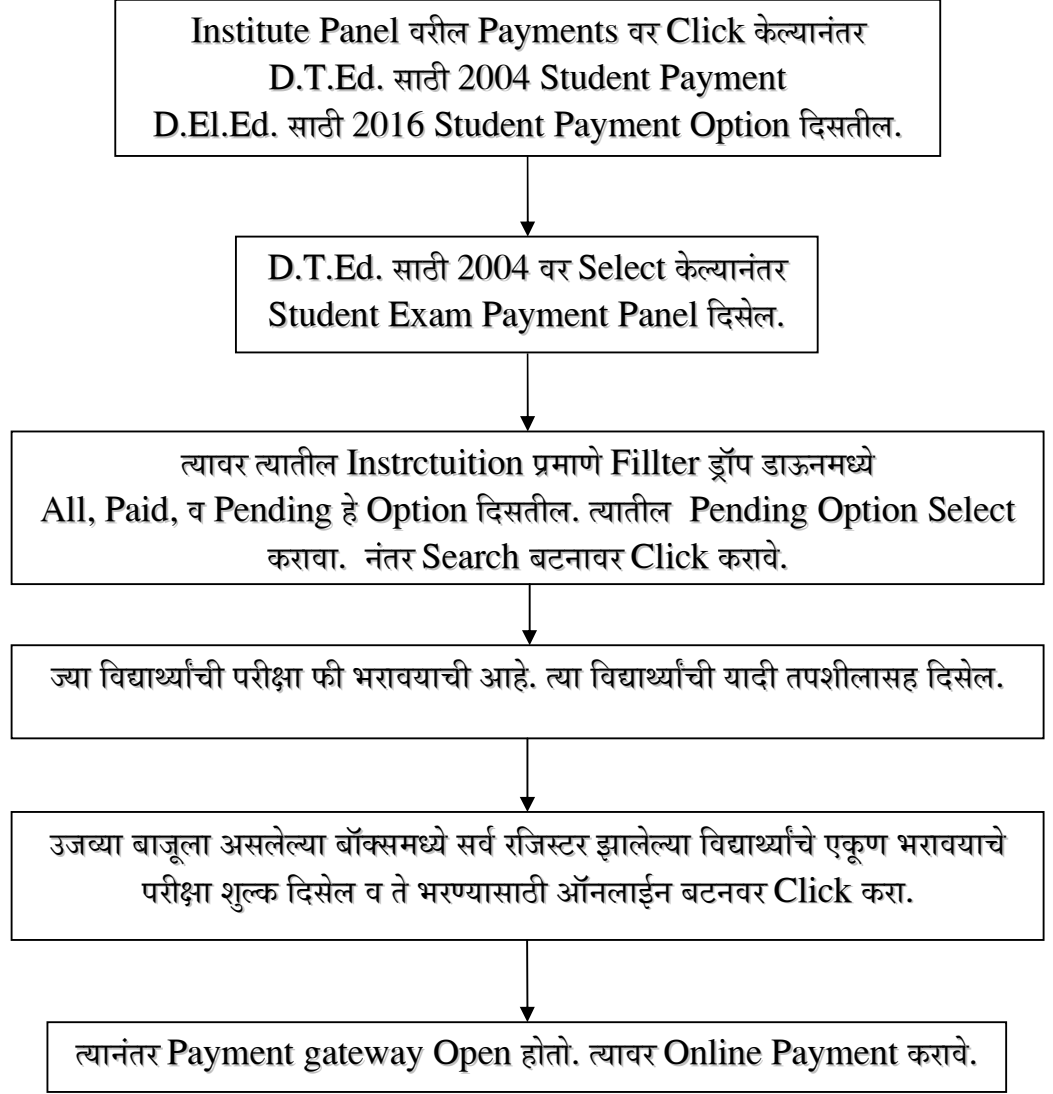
Institute Panel वरील Payments वर Click केल्यानंतर D.T.Ed. साठी 2004 Student Payment D.El.Ed. साठी 2016 Student Payment Option दिसतील.

D.T.Ed. साठी 2004 वर Select केल्यानंतर Student Exam Payment Panel दिसेल.

त्यावर त्यातील Instrctuition प्रमाणे Fillter ड्रॉप डाऊनमध्ये All, Paid, व Pending हे Option दिसतील. त्यातील Pending Option Select करावा. नंतर Search बटनावर Click करावे.

ज्या विद्यार्थ्यांची परीक्षा फी भरावयाची आहे. त्या विद्यार्थ्यांची यादी तपशीलासह दिसेल.

उजव्या बाजूला असलेल्या बॉक्समध्ये सर्व रजिस्टर झालेल्या विद्यार्थ्यांचे एकूण भरावयाचे परीक्षा शुल्क दिसेल व ते भरण्यासाठी ऑनलाईन बटनवर Click करा.

त्यानंतर Payment gateway Open होतो. त्यावर Online Payment करावे.